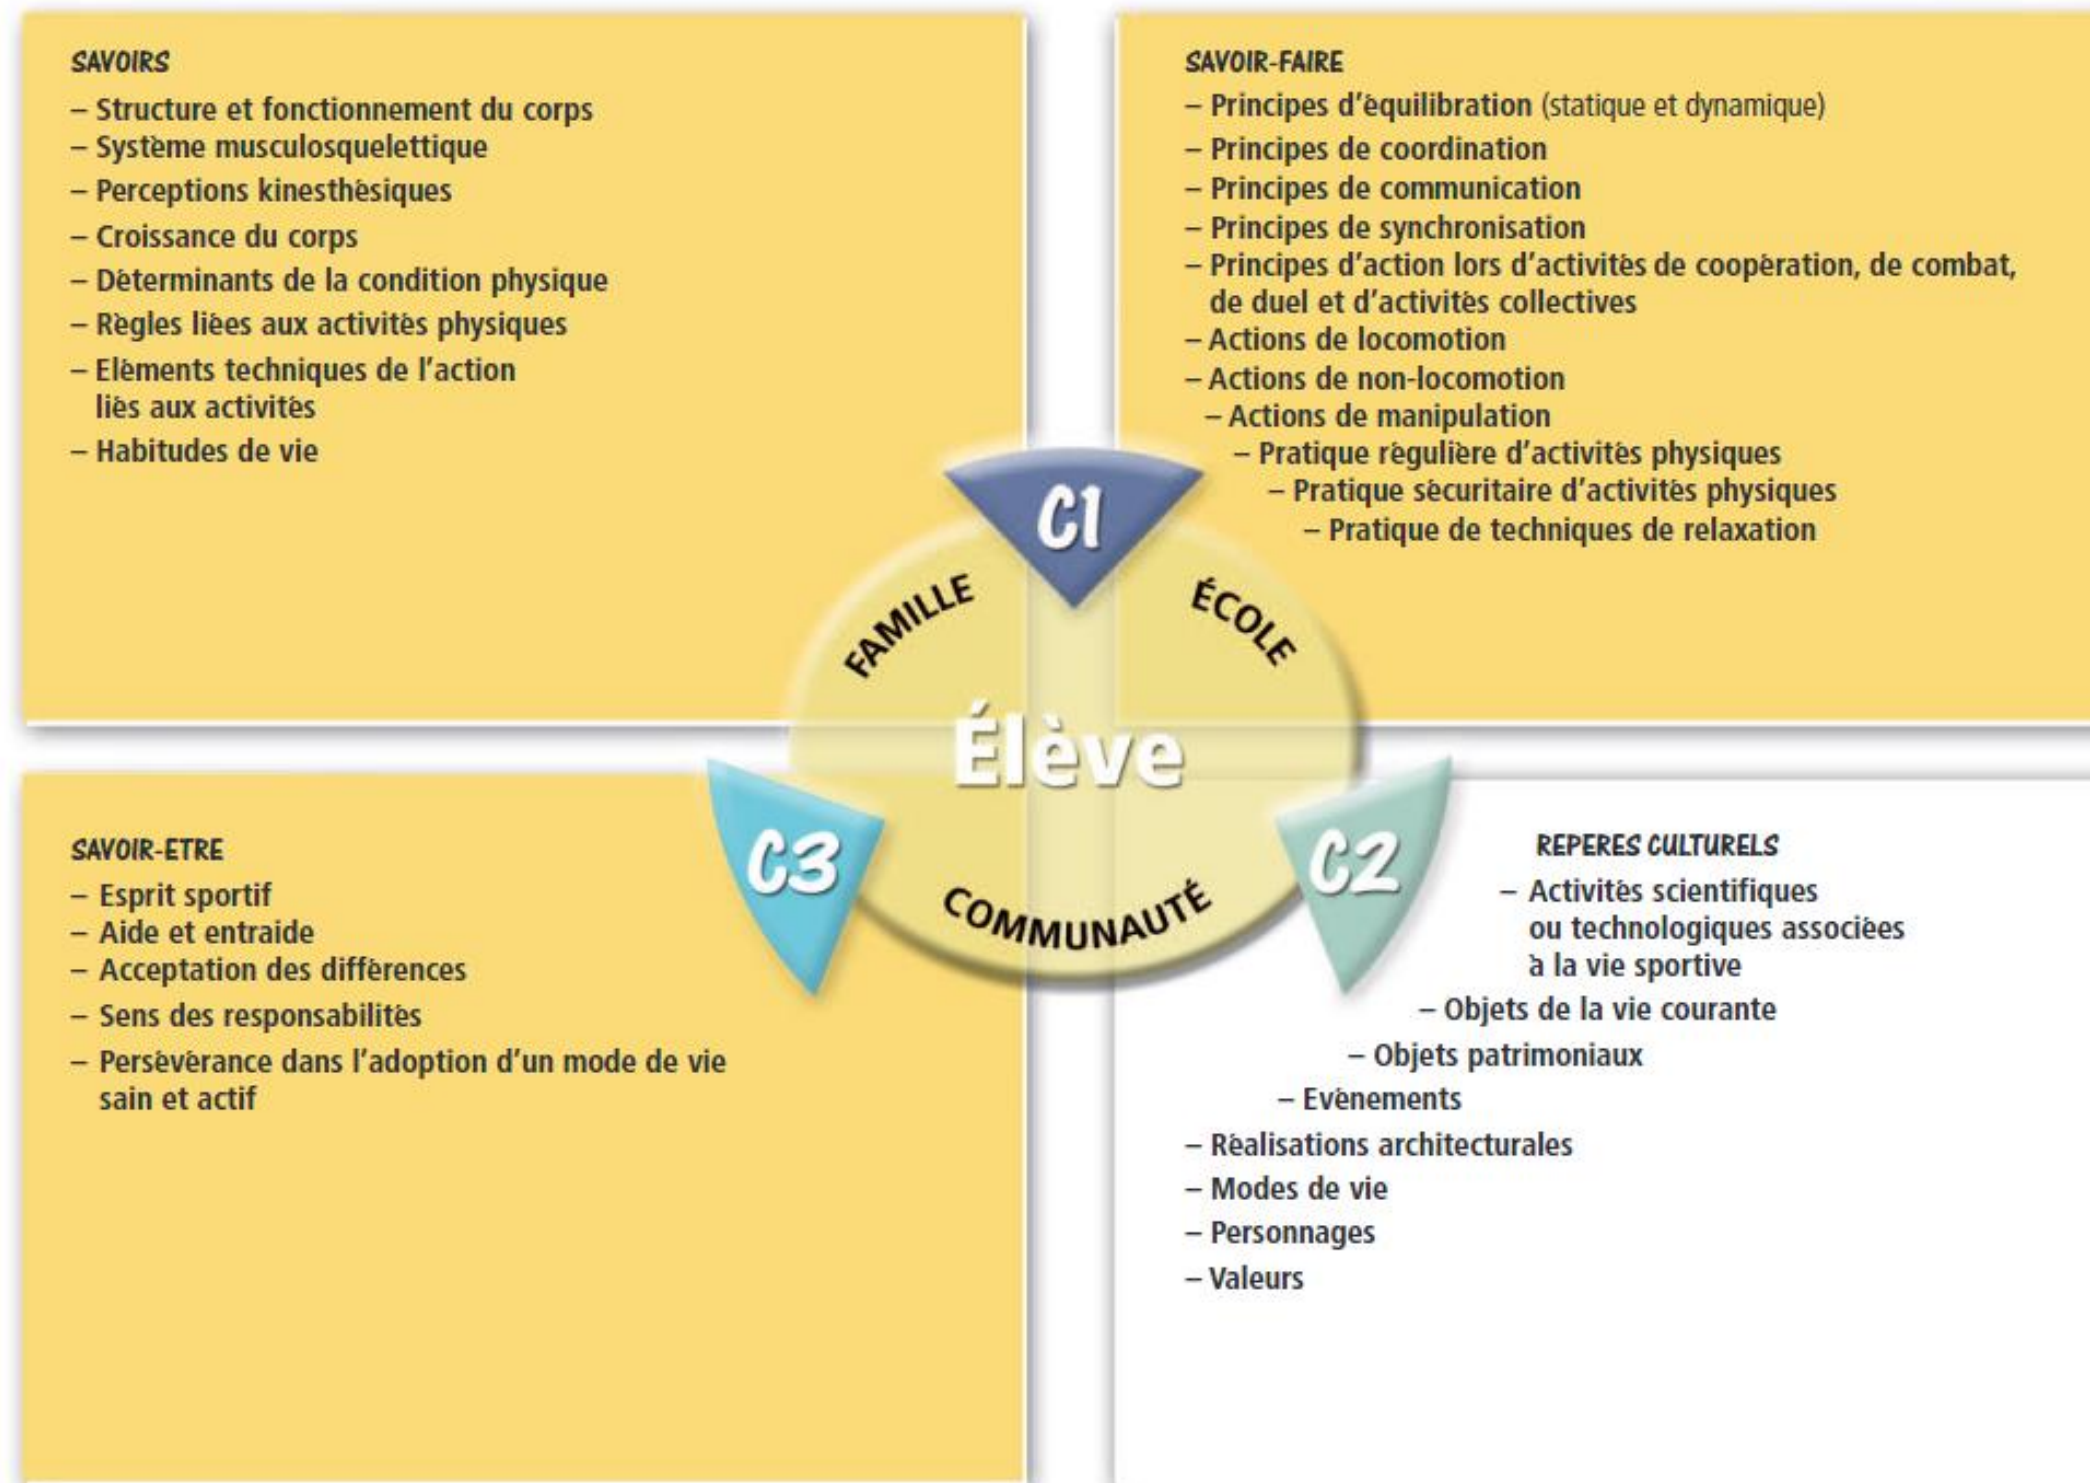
SAVOIRS
– Structure et fonctionnement du corps
– Système musculosquelettique
– Perceptions kinesthésiques
– Croissance du corps
– Déterminants de la condition physique
– Règles liées aux activités physiques
– Eléments techniques de l'action liés aux activités
– Habitudes de vie

SAVOIR-FAIRE
– Principes d'équilibration (statique et dynamique)
– Principes de coordination
– Principes de communication
– Principes de synchronisation
– Principes d'action lors d'activités de coopération, de combat, de duel et d'activités collectives
– Actions de locomotion
– Actions de non-locomotion
– Actions de manipulation
– Pratique régulière d'activités physiques
– Pratique sécuritaire d'activités physiques
– Pratique de techniques de relaxation

C1
FAMILLE
ÉCOLE
Élève
COMMUNAUTÉ
C3
C2

SAVOIR-ETRE
– Esprit sportif
– Aide et entraide
– Acceptation des différences
– Sens des responsabilités
– Persévérance dans l'adoption d'un mode de vie sain et actif

REPERES CULTURELS
– Activités scientifiques ou technologiques associées à la vie sportive
– Objets de la vie courante
– Objets patrimoniaux
– Evénements
– Réalisations architecturales
– Modes de vie
– Personnages
– Valeurs